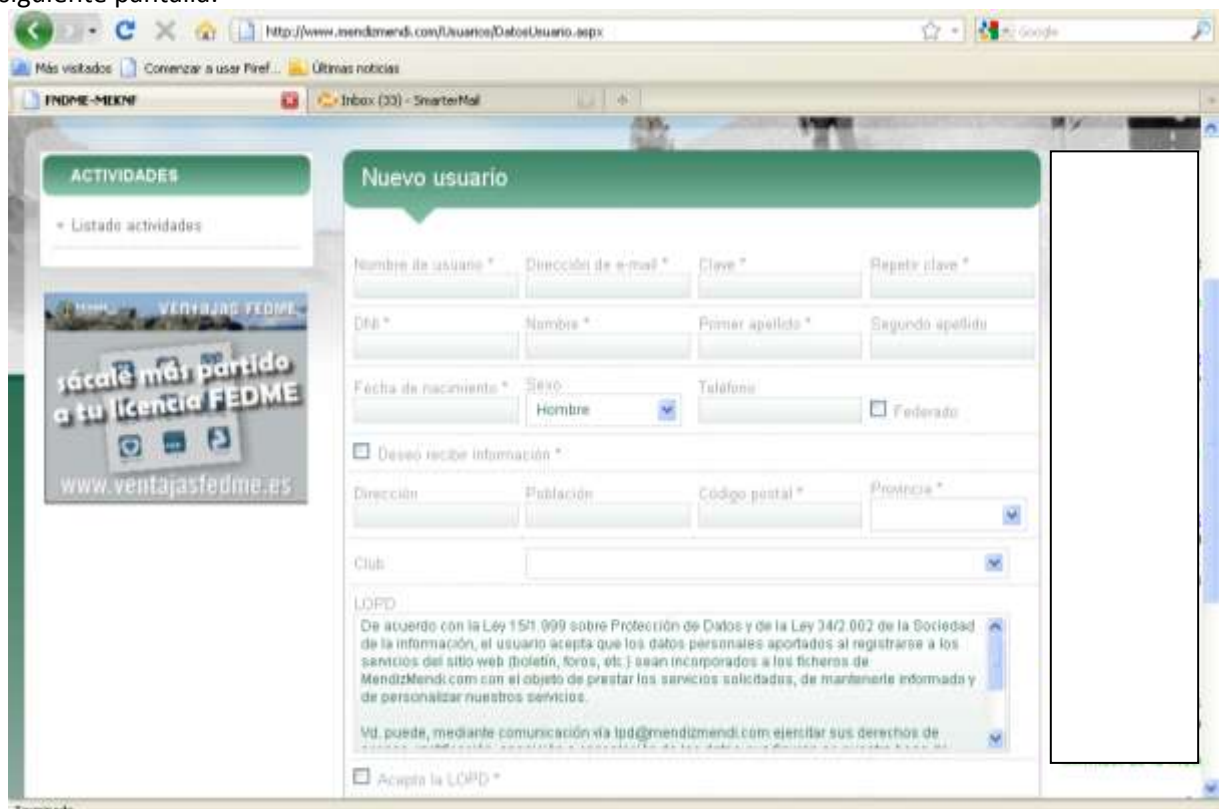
siguiente pantalla:

http://www.mendizmendi.com/Usuarios/DatosUsuario.aspx

Google

Más visitados Comenzar a usar Firef... Últimas noticias

FNDME-MEKNF

Inbox (33) - SmarterMail

ACTIVIDADES

Listado actividades

VENTAJAS FEDME

sácale más partido a tu licencia FEDME

www.ventajasfedme.es

Nuevo usuario

Nombre de usuario * Dirección de e-mail * Clave * Repetir clave *

DNI * Nombre * Primer apellido * Segundo apellido

Fecha de nacimiento * Sexo Hombre Teléfono Federado

Deseo recibe información *

Dirección Población Código postal * Provincia *

Club

LOPD

De acuerdo con la Ley 15/1.999 sobre Protección de Datos y de la Ley 34/2.002 de la Sociedad de la información, el usuario acepta que los datos personales aportados al registrarse a los servicios del sitio web (boletín, foros, etc.) sean incorporados a los ficheros de MendizMendi.com con el objeto de prestar los servicios solicitados, de mantenerle informado y de personalizar nuestros servicios.

Vd. puede, mediante comunicación vía lpd@mendizmendi.com ejercitar sus derechos de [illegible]

Acepta la LOPD *

Terminado